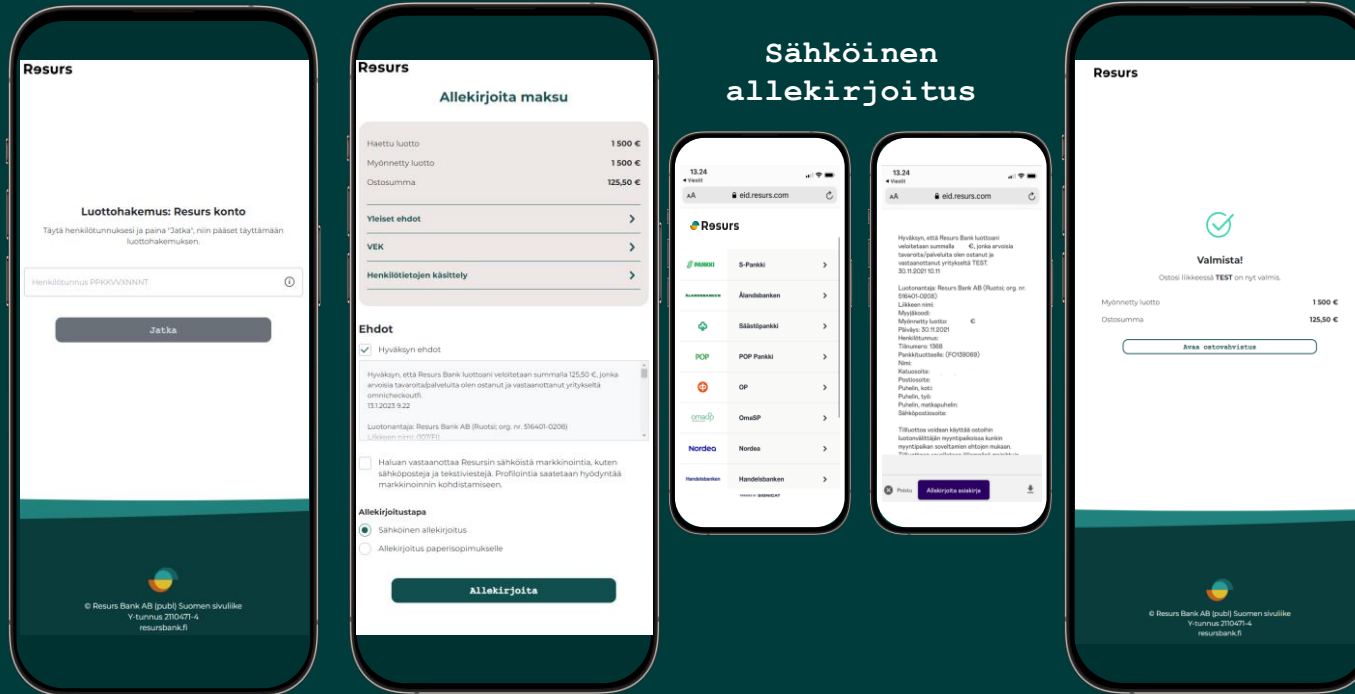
Resurs

Luottohakemus: Resurs konto

Täytä henkilötunnuksesi ja paina "Jatka", niin pääset täyttämään luottohakemuksen.

Henkilötunnus PPKKVVXNNNT

Jatka

© Resurs Bank AB (publ) Suomen sivuliike
Y-tunnus 2110471-4
resursbank.fi

Resurs

Allekirjoita maksu

Haettu luotto 1 500 €
Myönnetty luotto 1 500 €
Ostosumma 125,50 €

Yleiset ehdot
VEK
Henkilötietojen käsittely

Ehdot

Hyväksyn ehdot

Hyväksyn, että Resurs Bank luottoani veloitetaan summalla 125,50 €, jonka arvoisia tavaroita/palveluita olen ostanut ja vastaanottanut yritykseltä omnicheckoutfi.
13.1.2023 9.22

Luotonantaja: Resurs Bank AB (Ruotsi; org. nr. 516401-0208)
Liikkeen nimi: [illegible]

Haluan vastaanottaa Resursin sähköistä markkinointia, kuten sähköposteja ja tekstiviestejä. Profilointia saatetaan hyödyntää markkinoinnin kohdistamiseen.

Allekirjoitustapa

Sähköinen allekirjoitus

Allekirjoitus paperisopimukselle

Allekirjoita

Sähköinen allekirjoitus

13.24
◂ Viestit
AA eid.resurs.com

Resurs

S-Pankki
Ålandsbanken
Säästöpankki
POP Pankki
OP
OmaSP
Nordea
Handelsbanken

13.24
◂ Viestit
AA eid.resurs.com

Hyväksyn, että Resurs Bank luottoani veloitetaan summalla €, jonka arvoisia tavaroita/palveluita olen ostanut ja vastaanottanut yritykseltä TEST.
30.11.2021 10.11

Luotonantaja: Resurs Bank AB (Ruotsi; org. nr. 516401-0208)
Liikkeen nimi:
Myyjäkoodi:
Myönnetty luotto: €
Päiväys: 30.11.2021
Henkilötunnus:
Tilinumero: 1368
Pankkituotteelle: (FO139089)
Nimi:
Katuosoite:
Postiosoite:
Puhelin, koti:
Puhelin, työ:
Puhelin, matkapuhelin:
Sähköpostiosoite:

Tililuottoa voidaan käyttää ostoihin luotonvälittäjän myyntipaikoissa kunkin myyntipaikan soveltamien ehtojen mukaan.

Poistu
Allekirjoita asiakirja

Resurs

Valmista!

Ostosi liikkeessä TEST on nyt valmis.

Myönnetty luotto 1 500 €
Ostosumma 125,50 €

Avaa ostovahvistus

© Resurs Bank AB (publ) Suomen sivuliike
Y-tunnus 2110471-4
resursbank.fi